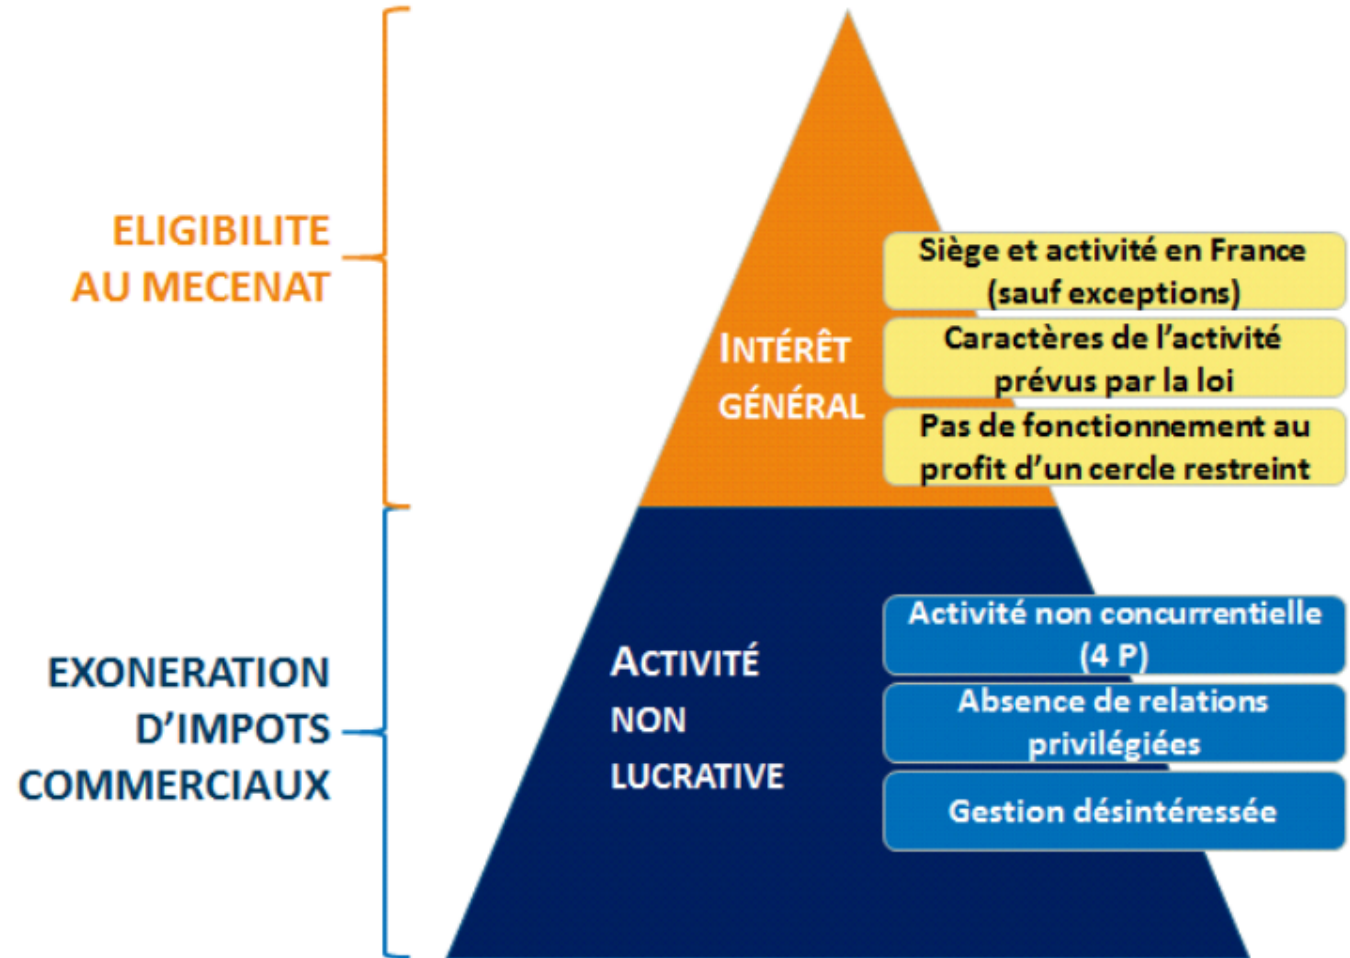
ELIGIBILITE AU MECENAT

INTÉRÊT GÉNÉRAL

Siège et activité en France (sauf exceptions)

Caractères de l'activité prévus par la loi

Pas de fonctionnement au profit d'un cercle restreint

EXONERATION D'IMPOTS COMMERCIAUX

ACTIVITÉ NON LUCRATIVE

Activité non concurrentielle (4 P)

Absence de relations privilégiées

Gestion désintéressée